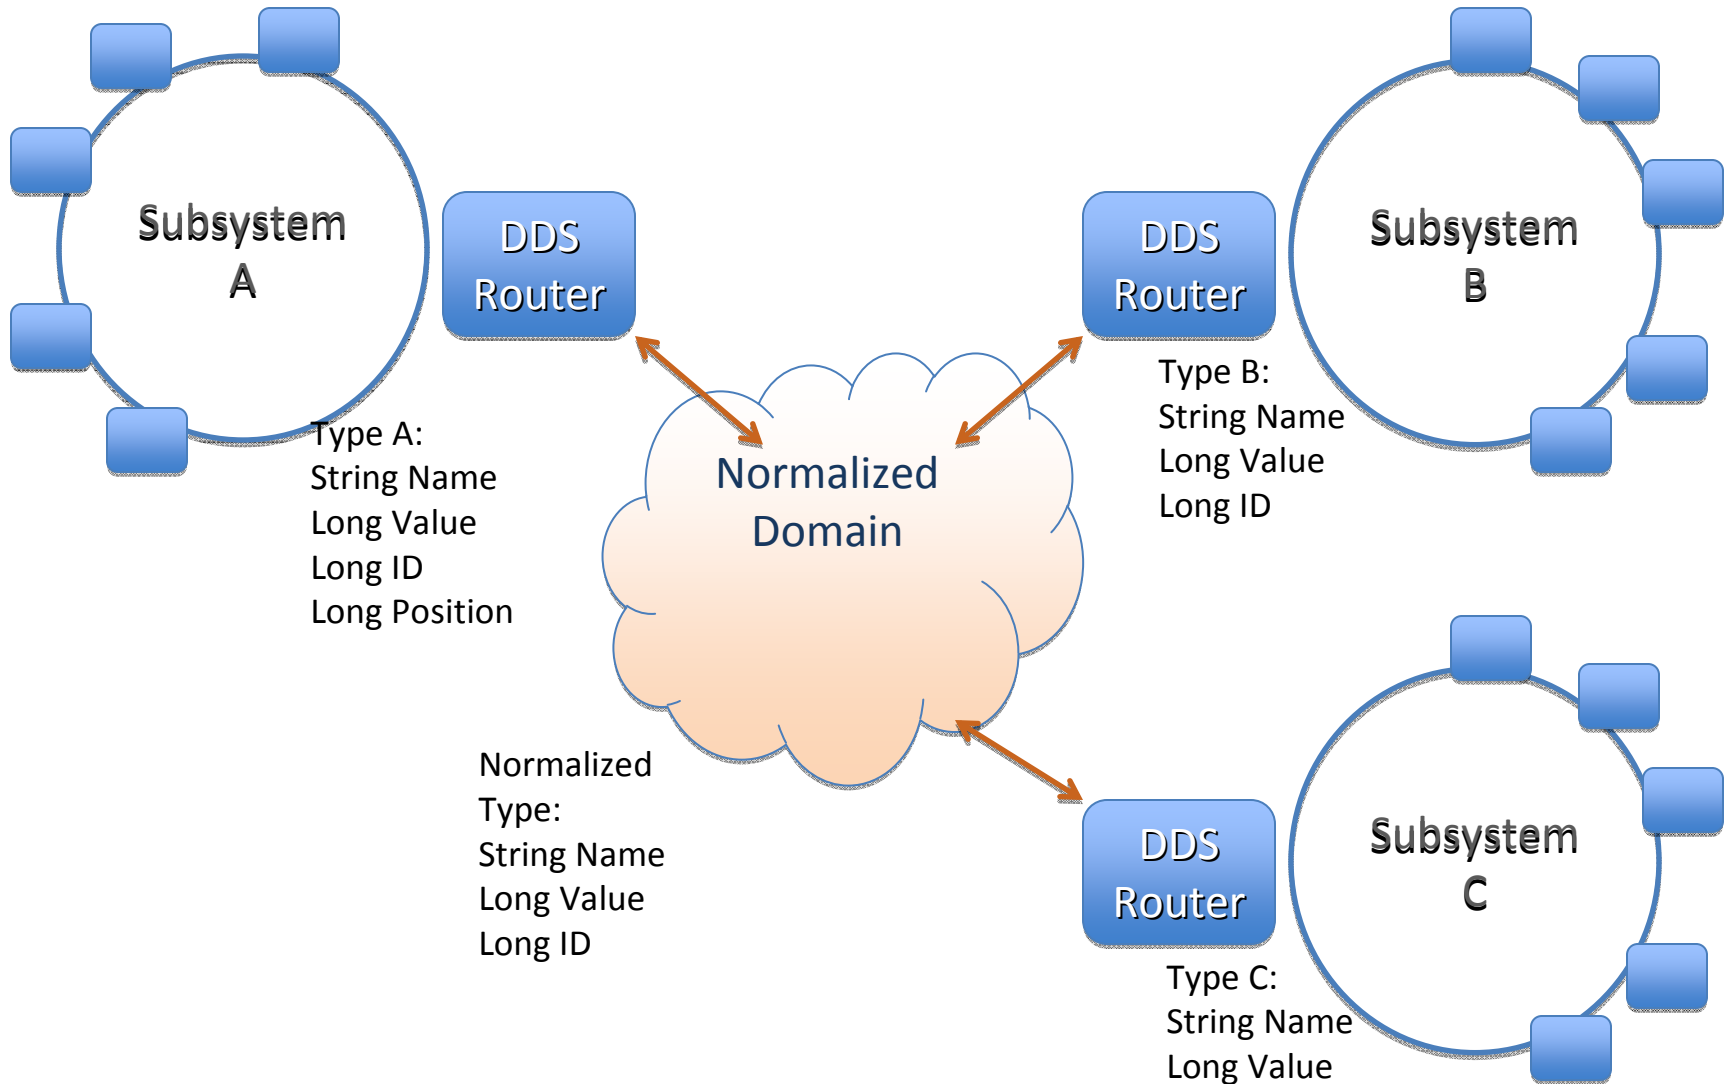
Subsystem A

DDS Router

DDS Router

Subsystem B

Type B:
String Name
Long Value
Long ID

Type A:
String Name
Long Value
Long ID
Long Position

Normalized Domain

Normalized Type:
String Name
Long Value
Long ID

DDS Router

Subsystem C

Type C:
String Name
Long Value